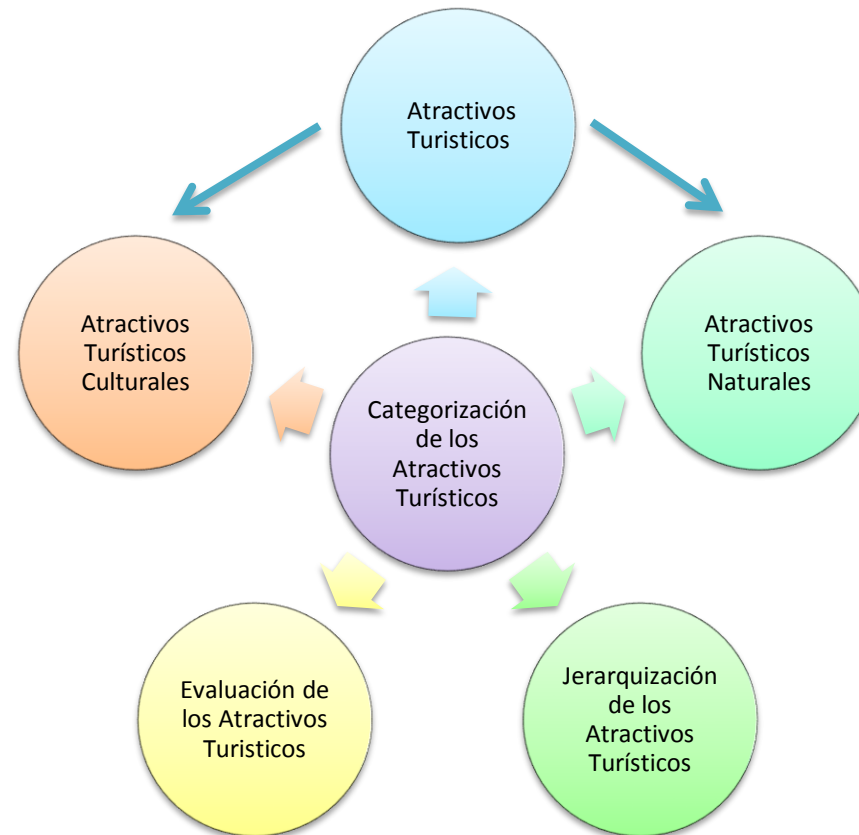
Atractivos Turisticos

Atractivos Turísticos Culturales

Atractivos Turísticos Naturales

Categorización de los Atractivos Turísticos

Evaluación de los Atractivos Turisticos

Jerarquización de los Atractivos Turísticos